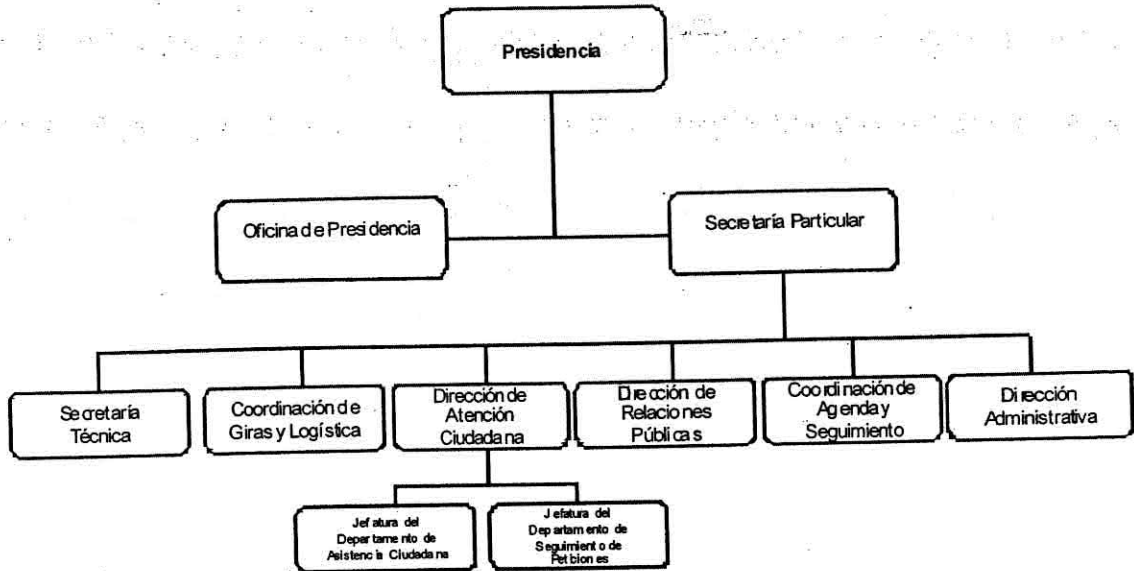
Presidencia

Oficina de Presidencia

Secretaría Particular

Secretaría Técnica

Coordinación de Giras y Logística

Dirección de Atención Ciudadana

Dirección de Relaciones Públicas

Coordinación de Agenda y Seguimiento

Dirección Administrativa

Jefatura del Departamento de Asistencia Ciudadana

Jefatura del Departamento de Seguimiento de Peticiones